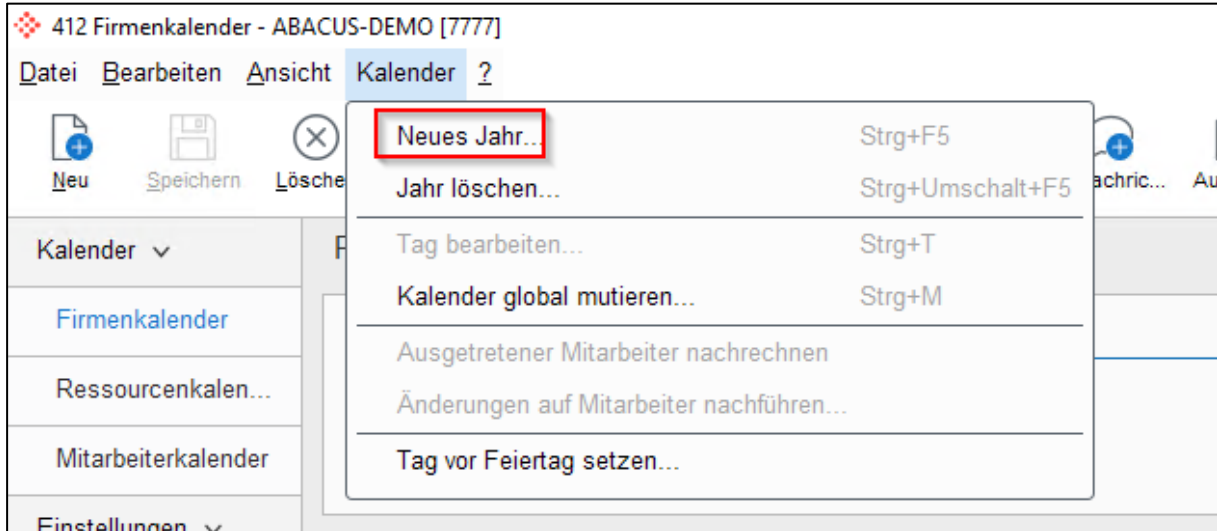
412 Firmenkalender - ABACUS-DEMO [7777]

Datei Bearbeiten Ansicht Kalender ?

Neu Speichern Lösche

achric... Au

Neues Jahr... Strg+F5
Jahr löschen... Strg+Umschalt+F5
Tag bearbeiten... Strg+T
Kalender global mutieren... Strg+M
Ausgetretener Mitarbeiter nachrechnen
Änderungen auf Mitarbeiter nachführen...
Tag vor Feiertag setzen...

Kalender

Firmenkalender

Ressourcenkalen...

Mitarbeiterkalender

Einstellungen